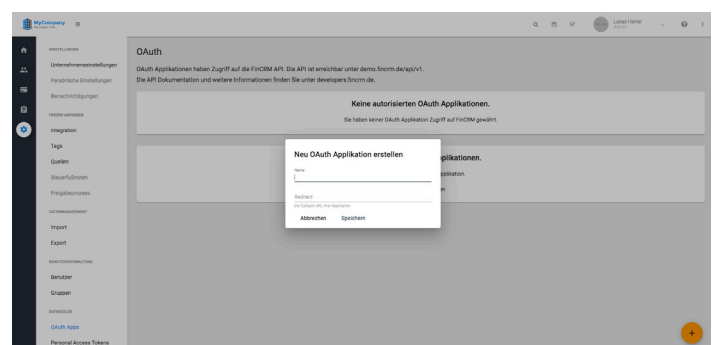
MyCompany

Lukas Harter

EINSTELLUNGEN
Unternehmenseinstellungen
Persönliche Einstellungen
Benachrichtigungen
FINCRM ANPASSEN
Integration
Tags
Quellen
Steuerfußnoten
Freigabeprozess
DATENMANAGEMENT
Import
Export
BENUTZERVERWALTUNG
Benutzer
Gruppen
ENTWICKLER
OAuth Apps
Personal Access Tokens

OAuth
OAuth Applikationen haben Zugriff auf die FinCRM API. Die API ist erreichbar unter demo.fincrm.de/api/v1.
Die API Dokumentation und weitere Informationen finden Sie unter developers.fincrm.de.

Keine autorisierten OAuth Applikationen.
Sie haben keiner OAuth Applikation Zugriff auf FinCRM gewährt.

plikationen.
pplikation.
en

Neu OAuth Applikation erstellen
Name
Redirect
Die Callback URL Ihrer Applikation
Abbrechen Speichern

+